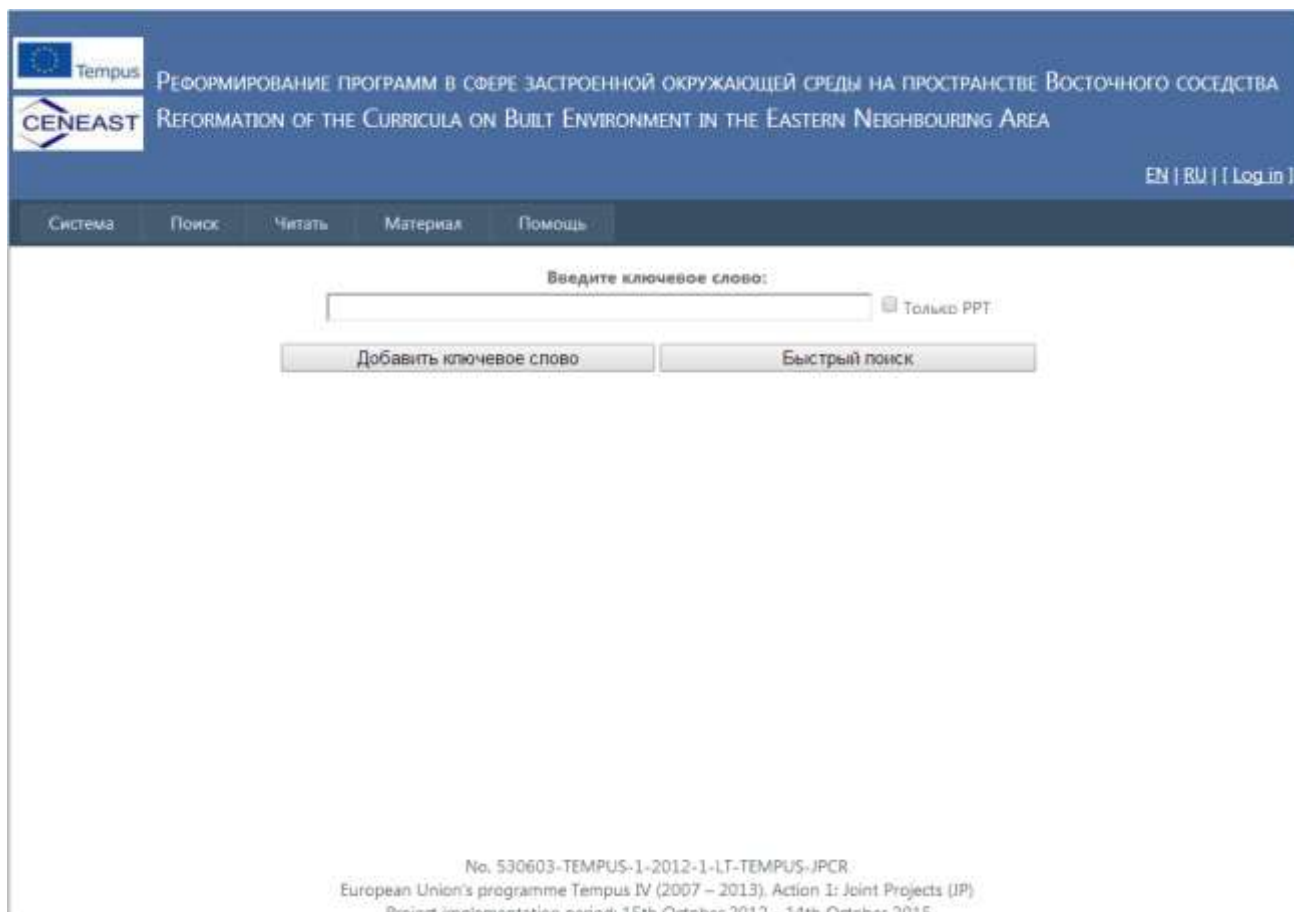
Tempus
CENEAST
Реформирование программ в сфере застроенной окружающей среды на пространстве Восточного соседства
Reformation of the Curricula on Built Environment in the Eastern Neighbouring Area

EN | RU | [ Log in ]

Система Поиск Читать Материал Помощь

Введите ключевое слово:

Только PPT

Добавить ключевое слово
Быстрый поиск

No. 530603-TEMPUS-1-2012-1-LT-TEMPUS-JPCR
European Union's programme Tempus IV (2007 – 2013). Action 1: Joint Projects (JP)
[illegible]